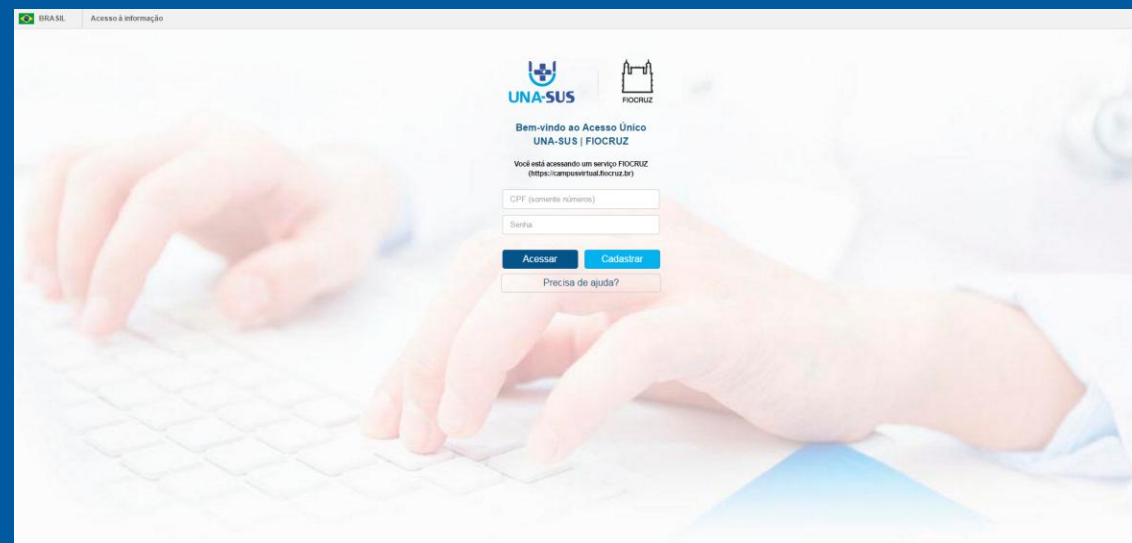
BRASIL Acesso à informação

UNA-SUS

FIOCRUZ

Bem-vindo ao Acesso Único
UNA-SUS | FIOCRUZ

Você está acessando um serviço FIOCRUZ
(https://campusvirtual.fiocruz.br)

CPF (somente números)

Senha

Acessar Cadastrar

Precisa de ajuda?